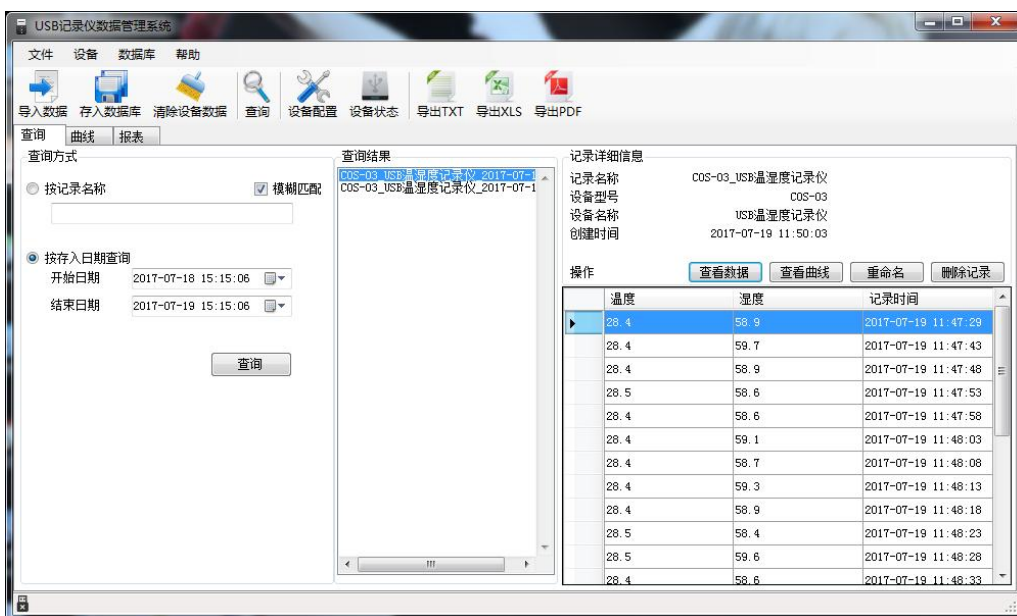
USB记录仪数据管理系统

文件 设备 数据库 帮助

导入数据 存入数据库 清除设备数据 查询 设备配置 设备状态 导出TXT 导出XLS 导出PDF

查询 曲线 报表

查询方式

按记录名称 模糊匹配

按存入日期查询
开始日期 2017-07-18 15:15:06
结束日期 2017-07-19 15:15:06

查询

查询结果
COS-03_USB温湿度记录仪_2017-07-1
COS-03_USB温湿度记录仪_2017-07-1

记录详细信息
记录名称 COS-03_USB温湿度记录仪
设备型号 COS-03
设备名称 USB温湿度记录仪
创建时间 2017-07-19 11:50:03

操作 查看数据 查看曲线 重命名 删除记录

| 温度 | 湿度 | 记录时间 |
|---|---|---|
| 28.4 | 58.9 | 2017-07-19 11:47:29 |
| 28.4 | 59.7 | 2017-07-19 11:47:43 |
| 28.4 | 58.9 | 2017-07-19 11:47:48 |
| 28.5 | 58.6 | 2017-07-19 11:47:53 |
| 28.4 | 58.6 | 2017-07-19 11:47:58 |
| 28.4 | 59.1 | 2017-07-19 11:48:03 |
| 28.4 | 58.7 | 2017-07-19 11:48:08 |
| 28.4 | 59.3 | 2017-07-19 11:48:13 |
| 28.4 | 58.9 | 2017-07-19 11:48:18 |
| 28.5 | 58.4 | 2017-07-19 11:48:23 |
| 28.5 | 59.6 | 2017-07-19 11:48:28 |
| 28.4 | 58.6 | 2017-07-19 11:48:33 |